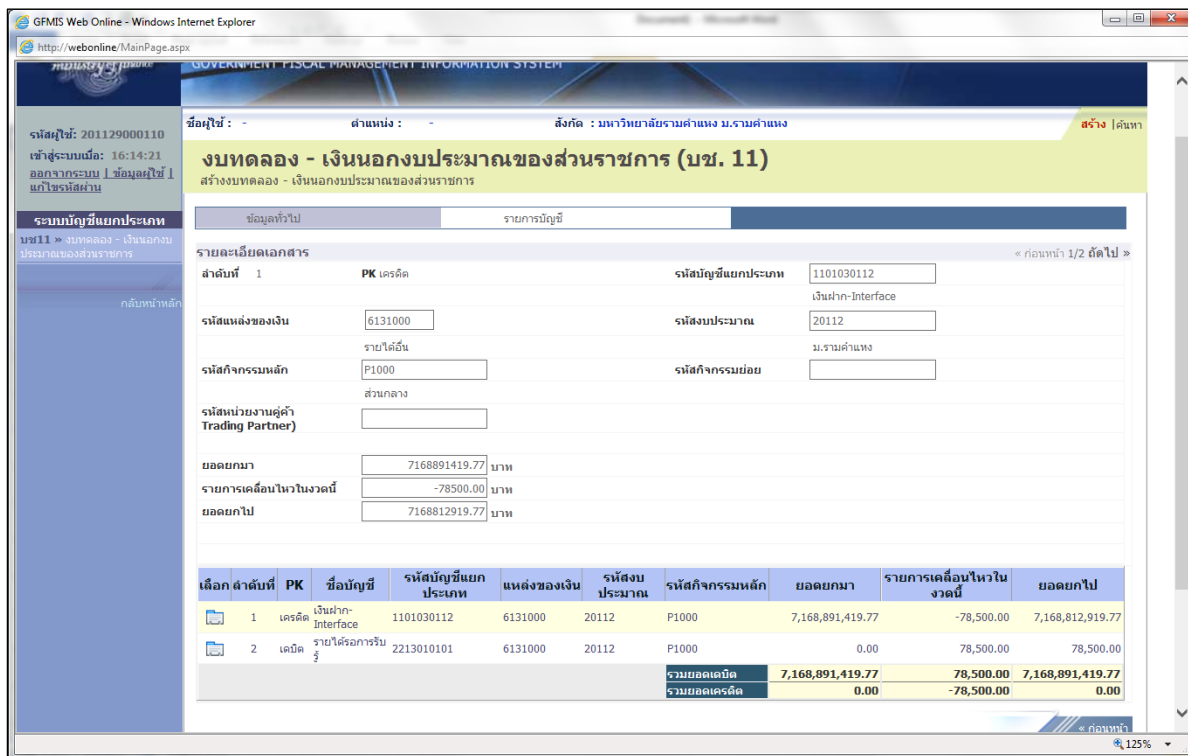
GFMIS Web Online - Windows Internet Explorer

http://webonline/MainPage.aspx

GOVERNMENT FISCAL MANAGEMENT INFORMATION SYSTEM

รหัสผู้ใช้: 201129000110
เข้าสู่ระบบเมื่อ: 16:14:21
ออกจากระบบ | ข้อมูลผู้ใช้ | แก้ไขรหัสผ่าน

ระบบบัญชีแยกประเภท
บช11 » งบทดลอง - เงินนอกงบประมาณของส่วนราชการ

กลับหน้าหลัก

ชื่อผู้ใช้ : - ตำแหน่ง : - สังกัด : มหาวิทยาลัยรามคำแหง ม.รามคำแหง

สร้าง | ค้นหา

งบทดลอง - เงินนอกงบประมาณของส่วนราชการ (บช. 11)
สร้างงบทดลอง - เงินนอกงบประมาณของส่วนราชการ

ข้อมูลทั่วไป | รายการบัญชี

รายละเอียดเอกสาร

« ก่อนหน้า 1/2 ถัดไป »

ลำดับที่ 1 PK เครดิต รหัสบัญชีแยกประเภท 1101030112
เงินฝาก-Interface

รหัสแหล่งของเงิน 6131000 รหัสงบประมาณ 20112
รายได้อื่น ม.รามคำแหง

รหัสกิจกรรมหลัก P1000 รหัสกิจกรรมย่อย
ส่วนกลาง

รหัสหน่วยงานคู่ค้า Trading Partner)

ยอดยกมา 7168891419.77 บาท
รายการเคลื่อนไหวในงวดนี้ -78500.00 บาท
ยอดยกไป 7168812919.77 บาท

| เลือก | ลำดับที่ | PK | ชื่อบัญชี | รหัสบัญชีแยกประเภท | แหล่งของเงิน | รหัสงบประมาณ | รหัสกิจกรรมหลัก | ยอดยกมา | รายการเคลื่อนไหวในงวดนี้ | ยอดยกไป |
|---|---|---|---|---|---|---|---|---|---|---|
| | 1 | เครดิต | เงินฝาก-Interface | 1101030112 | 6131000 | 20112 | P1000 | 7,168,891,419.77 | -78,500.00 | 7,168,812,919.77 |
| | 2 | เดบิต | รายได้รอการรับรู้ | 2213010101 | 6131000 | 20112 | P1000 | 0.00 | 78,500.00 | 78,500.00 |
| | | | | | | | รวมยอดเดบิต | 7,168,891,419.77 | 78,500.00 | 7,168,891,419.77 |
| | | | | | | | รวมยอดเครดิต | 0.00 | -78,500.00 | 0.00 |

« ก่อนหน้า

125%